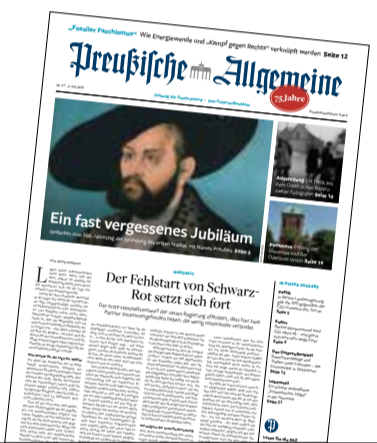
„Fossiler Faschismus" Wie Energiewende und „Kampf gegen Rechts" verknüpft werden Seite 12

Preußische Allgemeine

75 Jahre

Ein fast vergessenes Jubiläum

Der Fehlstart von Schwarz-Rot setzt sich fort

Seite 3

Seite 10

Seite 13

Seite 5

Seite 9

Seite 21

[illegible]